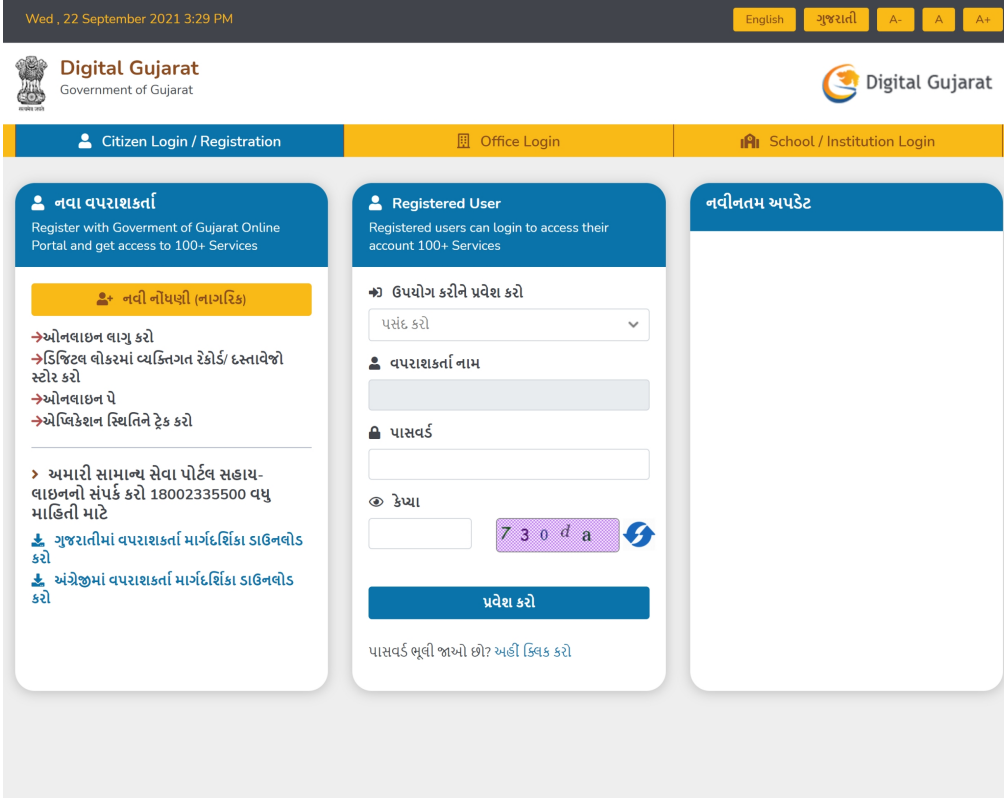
Wed , 22 September 2021 3:29 PM

English ગુજરાતી A- A A+

Digital Gujarat
Government of Gujarat

Digital Gujarat

Citizen Login / Registration

Office Login

School / Institution Login

નવા વપરાશકર્તા

Register with Goverment of Gujarat Online Portal and get access to 100+ Services

નવી નોંધણી (નાગરિક)

→ઓનલાઇન લાગુ કરો
→ડિજિટલ લોકરમાં વ્યક્તિગત રેકોર્ડ/ દસ્તાવેજો સ્ટોર કરો
→ઓનલાઇન પે
→એપ્લિકેશન સ્થિતિને ટ્રેક કરો

› અમારી સામાન્ય સેવા પોર્ટલ સહાય-લાઇનનો સંપર્ક કરો 18002335500 વધુ માહિતી માટે

ગુજરાતીમાં વપરાશકર્તા માર્ગદર્શિકા ડાઉનલોડ કરો

અંગ્રેજીમાં વપરાશકર્તા માર્ગદર્શિકા ડાઉનલોડ કરો

Registered User

Registered users can login to access their account 100+ Services

ઉપયોગ કરીને પ્રવેશ કરો

પસંદ કરો

વપરાશકર્તા નામ

પાસવર્ડ

કેપ્ચા

730da

પ્રવેશ કરો

પાસવર્ડ ભૂલી જાઓ છો? અહીં ક્લિક કરો

નવીનતમ અપડેટ